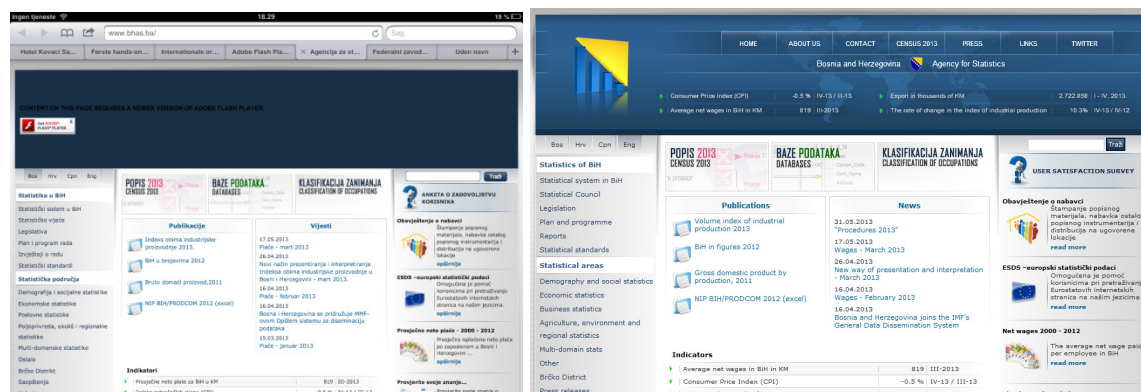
Ingen tjeneste 18.29 19 %

www.bhas.ba/

Søg

Hotel Kovaci Sa... | Forsle hands-on... | Internationale or... | Adobe Flash Pla... | Agencija za st... | Federalni zavod... | Uden navn

CONTENT ON THIS PAGE REQUIRES A NEWER VERSION OF ADOBE FLASH PLAYER.

Get ADOBE FLASH PLAYER

Bos Hrv Cpn Eng

Statistika u BiH
Statistički sistem u BiH
Statističko vijeće
Legislativa
Plan i program rada
Izvještaji o radu
Statistički standardi

Statistička područja
Demografija i socijalne statistike
Ekonomske statistike
Poslovne statistike
Poljoprivreda, okoliš i regionalne statistike
Multi-domenske statistike
Ostalo
Brčko Distrikt
Saopćenja

POPIS 2013 CENSUS 2013
BAZE PODATAKA DATABASES
KLASIFIKACIJA ZANIMANJA CLASSIFICATION OF OCCUPATIONS

Publikacije
Indeks obima industrijske proizvodnje 2013.
BiH u brojevima 2012
Bruto domaći proizvod,2011
NIP BIH/PRODCOM 2012 (excel)

Vijesti
17.05.2013
Plaće - mart 2013
26.04.2013
Novi način prezentiranja i interpretiranja Indeksa obima industrijske proizvodnje u Bosni i Hercegovini - mart 2013.
16.04.2013
Plaće - februar 2013
16.04.2013
Bosna i Hercegovina se pridružuje MMF-ovom Općem sistemu za diseminaciju podataka
15.03.2013
Plaće - januar 2013

Indikatori
Prosječne neto plaće za BiH u KM 819 III-2013

Traži
ANKETA O ZADOVOLJSTVU KORISNIKA
Obavještenje o nabavci
Štampanje popisnog materijala, nabavka ostalog popisnog instrumentarija i distribucija na ugovorene lokacije
opširnije
ESDS -europski statistički podaci
Omogućena je pomoć korisnicima pri pretraživanju Eurostatovih internetskih stranica na našim jezicima.
opširnije
Prosječne neto plaće - 2000 - 2012
Prosječna isplaćena neto plaća po zaposlenom u Bosni i Hercegovini
opširnije
Provjerite svoje znanje...

HOME | ABOUT US | CONTACT | CENSUS 2013 | PRESS | LINKS | TWITTER

Bosnia and Herzegovina Agency for Statistics

Consumer Price Index (CPI) -0.5 % IV-13 / III-13
Average net wages in BiH in KM 819 III-2013
Export in thousands of KM 2.722.858 I - IV, 2013.
The rate of change in the index of industrial production 10.3% IV-13 / IV-12

Bos Hrv Cpn Eng

Statistics of BiH
Statistical system in BiH
Statistical Council
Legislation
Plan and programme
Reports
Statistical standards

Statistical areas
Demography and social statistics
Economic statistics
Business statistics
Agriculture, environment and regional statistics
Multi-domain stats
Other
Brčko District
Press releases

POPIS 2013 CENSUS 2013
BAZE PODATAKA DATABASES
KLASIFIKACIJA ZANIMANJA CLASSIFICATION OF OCCUPATIONS

Publications
Volume index of industrial production 2013
BiH in figures 2012
Gross domestic product by production, 2011
NIP BIH/PRODCOM 2012 (excel)

News
31.05.2013
"Procedures 2013"
17.05.2013
Wages - March 2013
26.04.2013
New way of presentation and interpretation - March 2013
16.04.2013
Wages - February 2013
16.04.2013
Bosnia and Herzegovina joins the IMF's General Data Dissemination System

Indicators
Average net wages in BiH in KM 819 III-2013
Consumer Price Index (CPI) -0.5 % IV-13 / III-13

Traži
USER SATISFACTION SURVEY
Obavještenje o nabavci
Štampanje popisnog materijala, nabavka ostalog popisnog instrumentarija i distribucija na ugovorene lokacije
read more
ESDS -europski statistički podaci
Omogućena je pomoć korisnicima pri pretraživanju Eurostatovih internetskih stranica na našim jezicima.
read more
Net wages 2000 - 2012
The average net wage paid per employee in BiH
read more